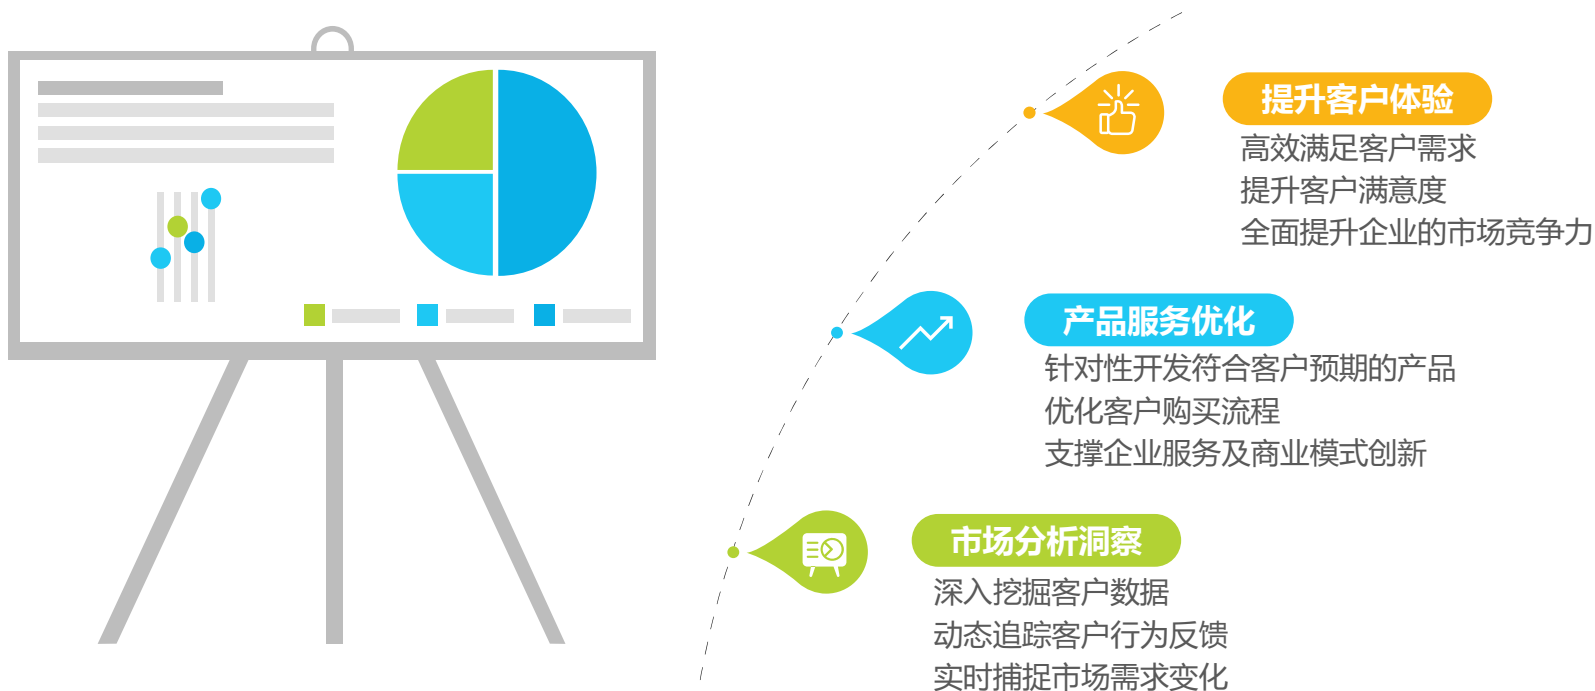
提升客户体验
高效满足客户需求
提升客户满意度
全面提升企业的市场竞争力

产品服务优化
针对性开发符合客户预期的产品
优化客户购买流程
支撑企业服务及商业模式创新

市场分析洞察
深入挖掘客户数据
动态追踪客户行为反馈
实时捕捉市场需求变化